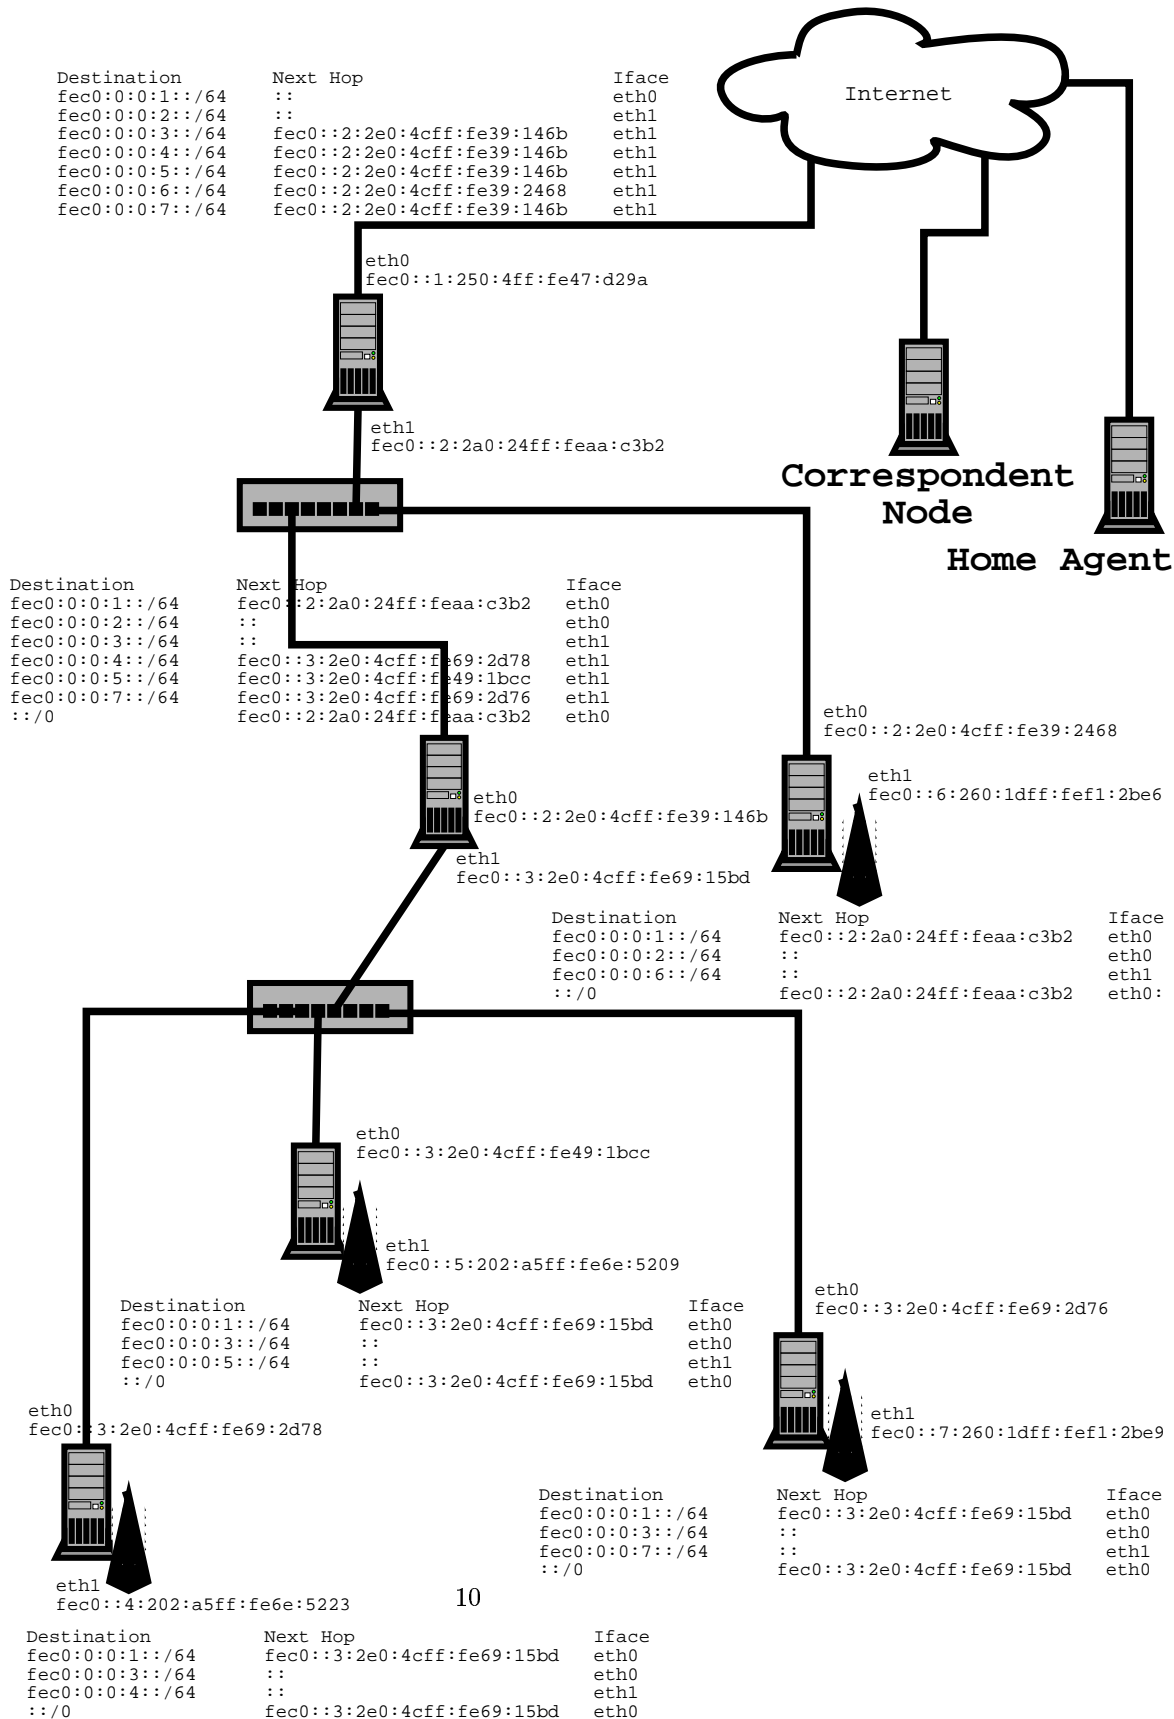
| Destination | Next Hop | Iface |
|---|---|---|
| fec0:0:0:1::/64 | :: | eth0 |
| fec0:0:0:2::/64 | :: | eth1 |
| fec0:0:0:3::/64 | fec0::2:2e0:4cff:fe39:146b | eth1 |
| fec0:0:0:4::/64 | fec0::2:2e0:4cff:fe39:146b | eth1 |
| fec0:0:0:5::/64 | fec0::2:2e0:4cff:fe39:146b | eth1 |
| fec0:0:0:6::/64 | fec0::2:2e0:4cff:fe39:2468 | eth1 |
| fec0:0:0:7::/64 | fec0::2:2e0:4cff:fe39:146b | eth1 |

Internet

eth0
fec0::1:250:4ff:fe47:d29a

eth1
fec0::2:2a0:24ff:feaa:c3b2

Correspondent Node

Home Agent

| Destination | Next Hop | Iface |
|---|---|---|
| fec0:0:0:1::/64 | fec0::2:2a0:24ff:feaa:c3b2 | eth0 |
| fec0:0:0:2::/64 | :: | eth0 |
| fec0:0:0:3::/64 | :: | eth1 |
| fec0:0:0:4::/64 | fec0::3:2e0:4cff:fe69:2d78 | eth1 |
| fec0:0:0:5::/64 | fec0::3:2e0:4cff:fe49:1bcc | eth1 |
| fec0:0:0:7::/64 | fec0::3:2e0:4cff:fe69:2d76 | eth1 |
| ::/0 | fec0::2:2a0:24ff:feaa:c3b2 | eth0 |

eth0
fec0::2:2e0:4cff:fe39:2468

eth1
fec0::6:260:1dff:fef1:2be6

eth0
fec0::2:2e0:4cff:fe39:146b

eth1
fec0::3:2e0:4cff:fe69:15bd

| Destination | Next Hop | Iface |
|---|---|---|
| fec0:0:0:1::/64 | fec0::2:2a0:24ff:feaa:c3b2 | eth0 |
| fec0:0:0:2::/64 | :: | eth0 |
| fec0:0:0:6::/64 | :: | eth1 |
| ::/0 | fec0::2:2a0:24ff:feaa:c3b2 | eth0: |

eth0
fec0::3:2e0:4cff:fe49:1bcc

eth1
fec0::5:202:a5ff:fe6e:5209

| Destination | Next Hop | Iface |
|---|---|---|
| fec0:0:0:1::/64 | fec0::3:2e0:4cff:fe69:15bd | eth0 |
| fec0:0:0:3::/64 | :: | eth0 |
| fec0:0:0:5::/64 | :: | eth1 |
| ::/0 | fec0::3:2e0:4cff:fe69:15bd | eth0 |

eth0
fec0::3:2e0:4cff:fe69:2d76

eth1
fec0::7:260:1dff:fef1:2be9

eth0
fec0::3:2e0:4cff:fe69:2d78

| Destination | Next Hop | Iface |
|---|---|---|
| fec0:0:0:1::/64 | fec0::3:2e0:4cff:fe69:15bd | eth0 |
| fec0:0:0:3::/64 | :: | eth0 |
| fec0:0:0:7::/64 | :: | eth1 |
| ::/0 | fec0::3:2e0:4cff:fe69:15bd | eth0 |

eth1
fec0::4:202:a5ff:fe6e:5223

10

| Destination | Next Hop | Iface |
|---|---|---|
| fec0:0:0:1::/64 | fec0::3:2e0:4cff:fe69:15bd | eth0 |
| fec0:0:0:3::/64 | :: | eth0 |
| fec0:0:0:4::/64 | :: | eth1 |
| ::/0 | fec0::3:2e0:4cff:fe69:15bd | eth0 |